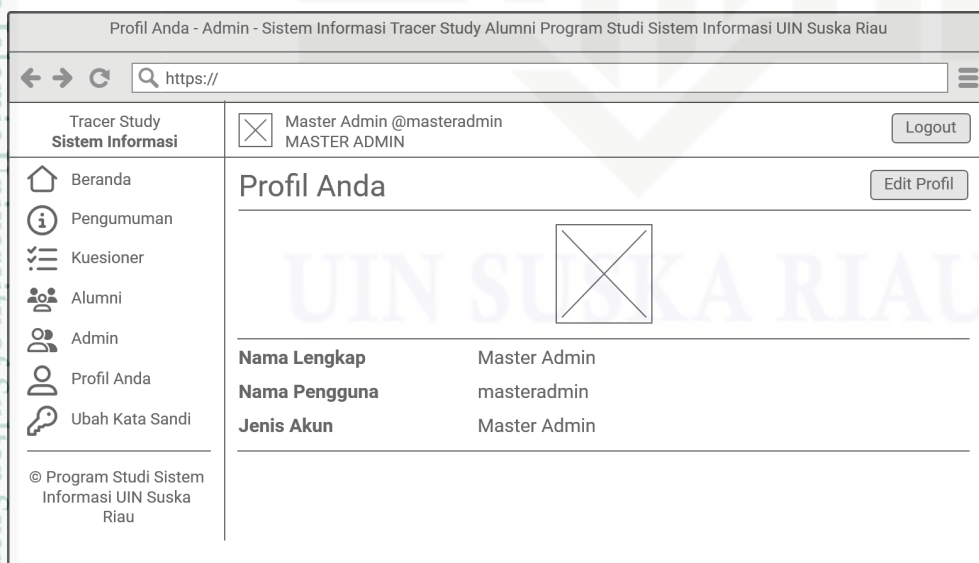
Profil Anda - Admin - Sistem Informasi Tracer Study Alumni Program Studi Sistem Informasi UIN Suska Riau

https://

Tracer Study
Sistem Informasi

Master Admin @masteradmin
MASTER ADMIN

Logout

Beranda
Pengumuman
Kuesioner
Alumni
Admin
Profil Anda
Ubah Kata Sandi

© Program Studi Sistem Informasi UIN Suska Riau

Profil Anda

Edit Profil

| | |
|---|---|
| **Nama Lengkap** | Master Admin |
| **Nama Pengguna** | masteradmin |
| **Jenis Akun** | Master Admin |

UIN SUSKA RIAU